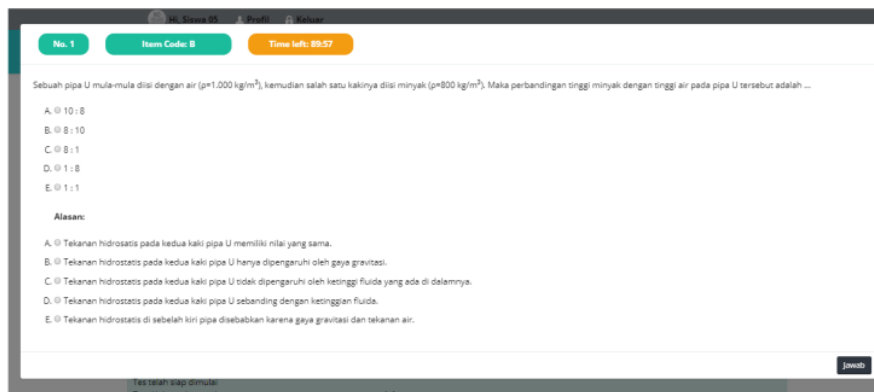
Hi, Siswa 05 Profil Keluar

No. 1

Item Code: B

Time left: 89:57

Sebuah pipa U mula-mula diisi dengan air ($\rho$=1.000 kg/m$^3$), kemudian salah satu kakinya diisi minyak ($\rho$=800 kg/m$^3$). Maka perbandingan tinggi minyak dengan tinggi air pada pipa U tersebut adalah ...

A. 10 : 8

B. 8 : 10

C. 8 : 1

D. 1 : 8

E. 1 : 1

Alasan:

A. Tekanan hidrostatis pada kedua kaki pipa U memiliki nilai yang sama.

B. Tekanan hidrostatis pada kedua kaki pipa U hanya dipengaruhi oleh gaya gravitasi.

C. Tekanan hidrostatis pada kedua kaki pipa U tidak dipengaruhi oleh ketinggi fluida yang ada di dalamnya.

D. Tekanan hidrostatis pada kedua kaki pipa U sebanding dengan ketinggian fluida.

E. Tekanan hidrostatis di sebelah kiri pipa disebabkan karena gaya gravitasi dan tekanan air.

Jawab

Tes telah siap dimulai